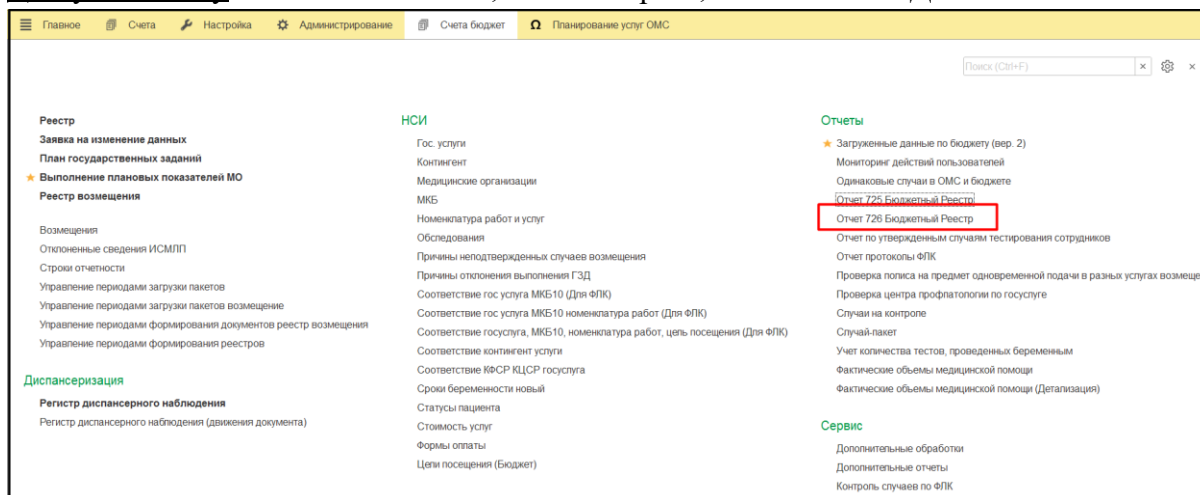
Главное   Счета   Настройка   Администрирование   Счета бюджет   Планирование услуг ОМС

Поиск (Ctrl+F)

Реестр
Заявка на изменение данных
План государственных заданий
Выполнение плановых показателей МО
Реестр возмещения

Возмещения
Отклоненные сведения ИСМЛП
Строки отчетности
Управление периодами загрузки пакетов
Управление периодами загрузки пакетов возмещение
Управление периодами формирования документов реестр возмещения
Управление периодами формирования реестров

Диспансеризация
Регистр диспансерного наблюдения
Регистр диспансерного наблюдения (движения документа)

НСИ
Гос. услуги
Контингент
Медицинские организации
МКБ
Номенклатура работ и услуг
Обследования
Причины неподтвержденных случаев возмещения
Причины отклонения выполнения ГЗД
Соответствие гос услуга МКБ10 (Для ФЛК)
Соответствие гос услуга МКБ10 номенклатура работ (Для ФЛК)
Соответствие госуслуга, МКБ10, номенклатура работ, цель посещения (Для ФЛК)
Соответствие контингент услуги
Соответствие КФСР КЦСР госуслуга
Сроки беременности новый
Статусы пациента
Стоимость услуг
Формы оплаты
Цели посещения (Бюджет)

Отчеты
Загруженные данные по бюджету (вер. 2)
Мониторинг действий пользователей
Одинаковые случаи в ОМС и бюджете
Отчет 725 Бюджетный Реестр
Отчет 726 Бюджетный Реестр
Отчет по утвержденным случаям тестирования сотрудников
Отчет протоколы ФЛК
Проверка полиса на предмет одновременной подачи в разных услугах возмеще
Проверка центра профпатологии по госуслуге
Случаи на контроле
Случай-пакет
Учет количества тестов, проведенных беременным
Фактические объемы медицинской помощи
Фактические объемы медицинской помощи (Детализация)

Сервис
Дополнительные обработки
Дополнительные отчеты
Контроль случаев по ФЛК